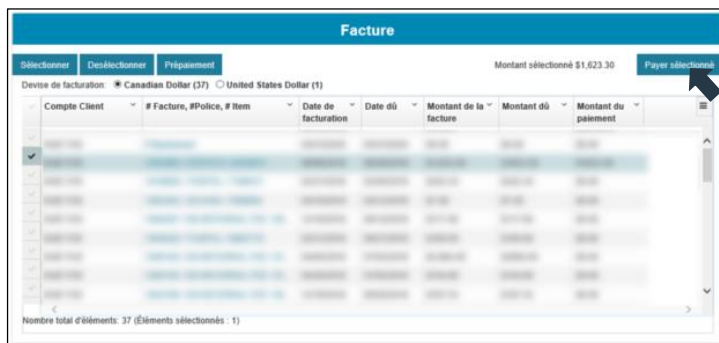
Facture

Sélectionner Desélectionner Prépaiement

Montant sélectionné $1,623.30

Payer sélectionné

Devise de facturation: Canadian Dollar (37) United States Dollar (1)

| | Compte Client | # Facture, #Police, # Item | Date de facturation | Date dû | Montant de la facture | Montant dû | Montant du paiement |
|---|---|---|---|---|---|---|---|
| | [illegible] | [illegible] | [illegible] | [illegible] | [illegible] | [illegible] | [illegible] |
| ✔ | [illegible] | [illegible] | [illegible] | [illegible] | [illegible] | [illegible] | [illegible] |
| | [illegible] | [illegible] | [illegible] | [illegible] | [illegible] | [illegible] | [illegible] |
| | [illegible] | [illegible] | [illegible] | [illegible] | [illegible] | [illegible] | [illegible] |
| | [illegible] | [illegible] | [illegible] | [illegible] | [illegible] | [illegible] | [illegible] |
| | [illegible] | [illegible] | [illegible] | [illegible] | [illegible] | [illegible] | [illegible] |
| | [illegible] | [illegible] | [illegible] | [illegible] | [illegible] | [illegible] | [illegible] |
| | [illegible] | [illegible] | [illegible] | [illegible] | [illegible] | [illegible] | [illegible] |
| | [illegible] | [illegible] | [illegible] | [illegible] | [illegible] | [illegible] | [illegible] |

Nombre total d'éléments: 37 (Éléments sélectionnés : 1)